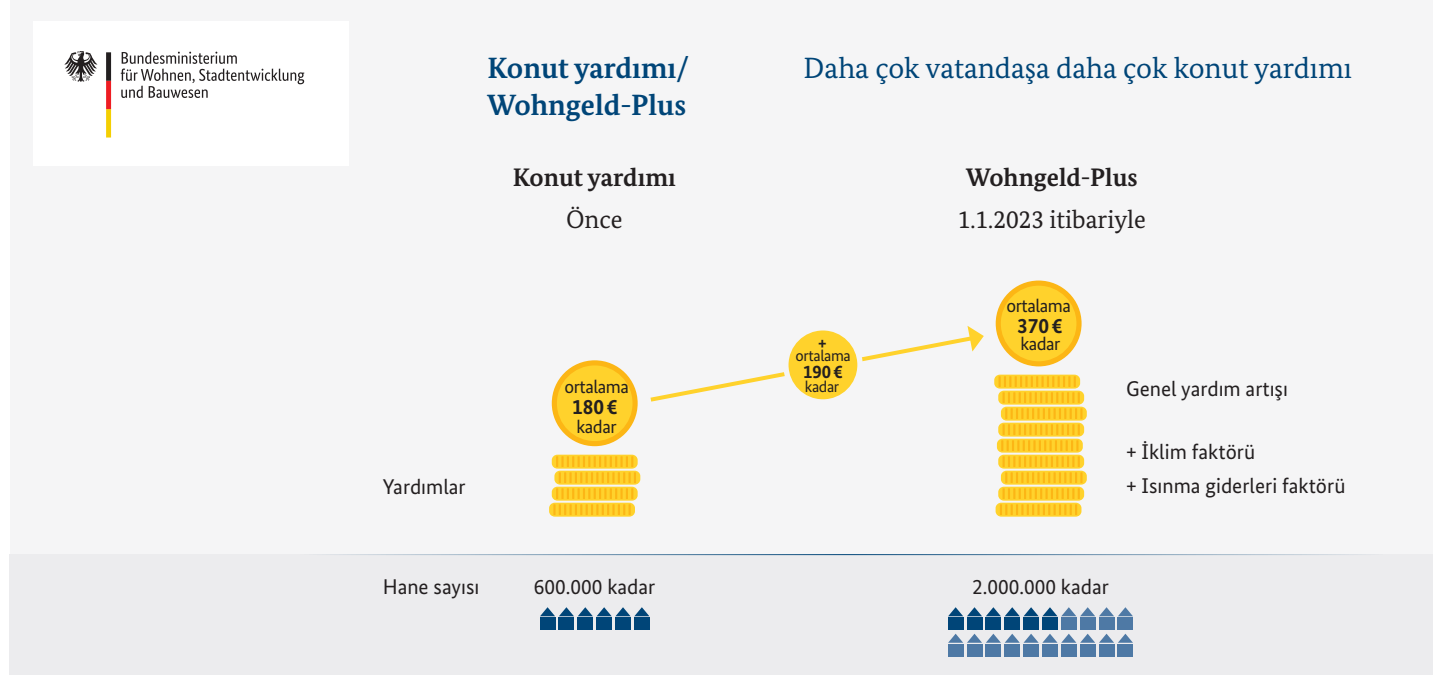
Bundesministerium für Wohnen, Stadtentwicklung und Bauwesen

Konut yardımı/ Wohngeld-Plus

Daha çok vatandaşa daha çok konut yardımı

Konut yardımı

Önce

Wohngeld-Plus

1.1.2023 itibariyle

ortalama 370 € kadar

+ ortalama 190 € kadar

ortalama 180 € kadar

Genel yardım artışı

+ İklim faktörü

+ Isınma giderleri faktörü

Yardımlar

Hane sayısı

600.000 kadar

2.000.000 kadar